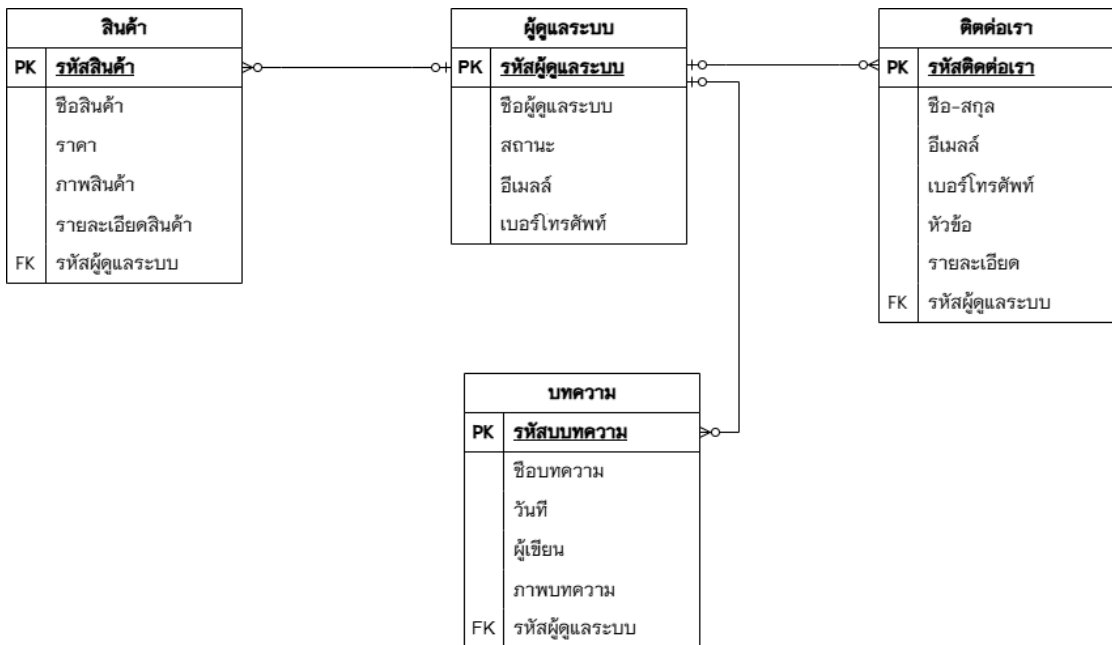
สินค้า

| PK | รหัสสินค้า |
|---|---|
| | ชื่อสินค้า |
| | ราคา |
| | ภาพสินค้า |
| | รายละเอียดสินค้า |
| FK | รหัสผู้ดูแลระบบ |

ผู้ดูแลระบบ

| PK | รหัสผู้ดูแลระบบ |
|---|---|
| | ชื่อผู้ดูแลระบบ |
| | สถานะ |
| | อีเมลล์ |
| | เบอร์โทรศัพท์ |

ติดต่อเรา

| PK | รหัสติดต่อเรา |
|---|---|
| | ชื่อ-สกุล |
| | อีเมลล์ |
| | เบอร์โทรศัพท์ |
| | หัวข้อ |
| | รายละเอียด |
| FK | รหัสผู้ดูแลระบบ |

บทความ

| PK | รหัสบบทความ |
|---|---|
| | ชื่อบทความ |
| | วันที่ |
| | ผู้เขียน |
| | ภาพบทความ |
| FK | รหัสผู้ดูแลระบบ |